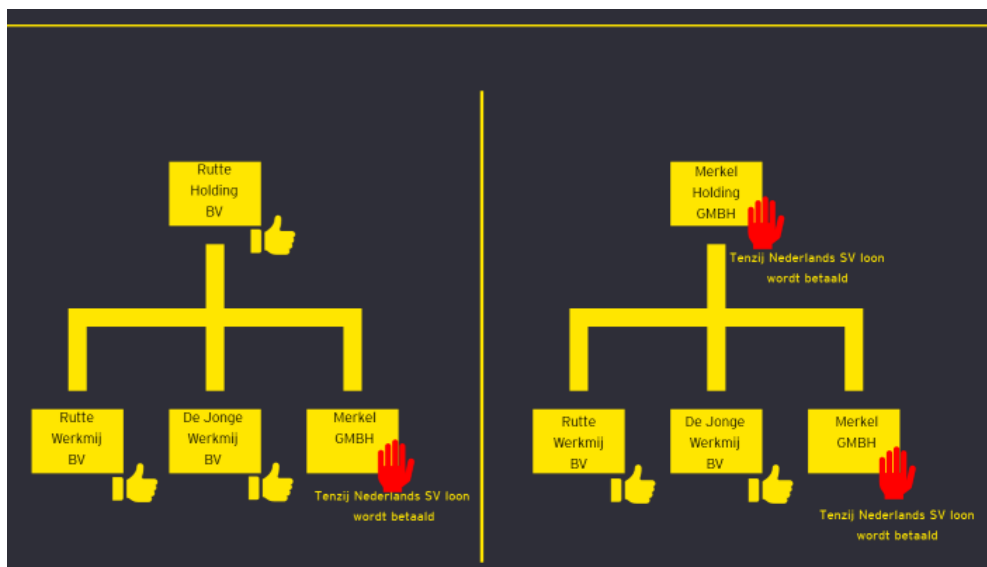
Rutte Holding BV

Rutte Werkmij BV

De Jonge Werkmij BV

Merkel GMBH

Tenzij Nederlands SV loon wordt betaald

Merkel Holding GMBH

Tenzij Nederlands SV loon wordt betaald

Rutte Werkmij BV

De Jonge Werkmij BV

Merkel GMBH

Tenzij Nederlands SV loon wordt betaald